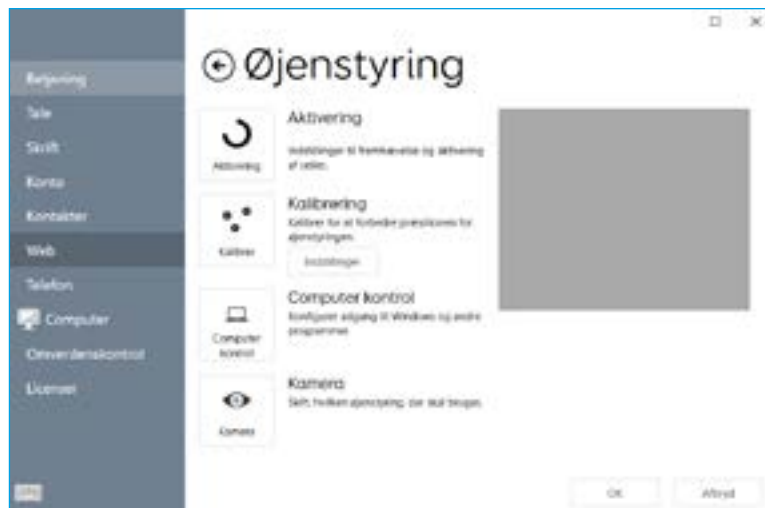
Betjening
Tale
Skrift
Konto
Kontakter
Web
Telefon
Computer
Omverdenskontrol
Licenser

Øjenstyring

Aktivering
Aktivering
Indstillinger til fremkaldelse og aktivering af celler.

Kalibrer
Kalibrering
Kalibrer for at forbedre præcisionen for øjenstyringen.
Indstillinger

Computer kontrol
Computer kontrol
Konfigurer adgang til Windows og andre programmer.

Kamera
Kamera
Skift, hvilken øjenstyring, der skal bruges.

OK
Afbryd